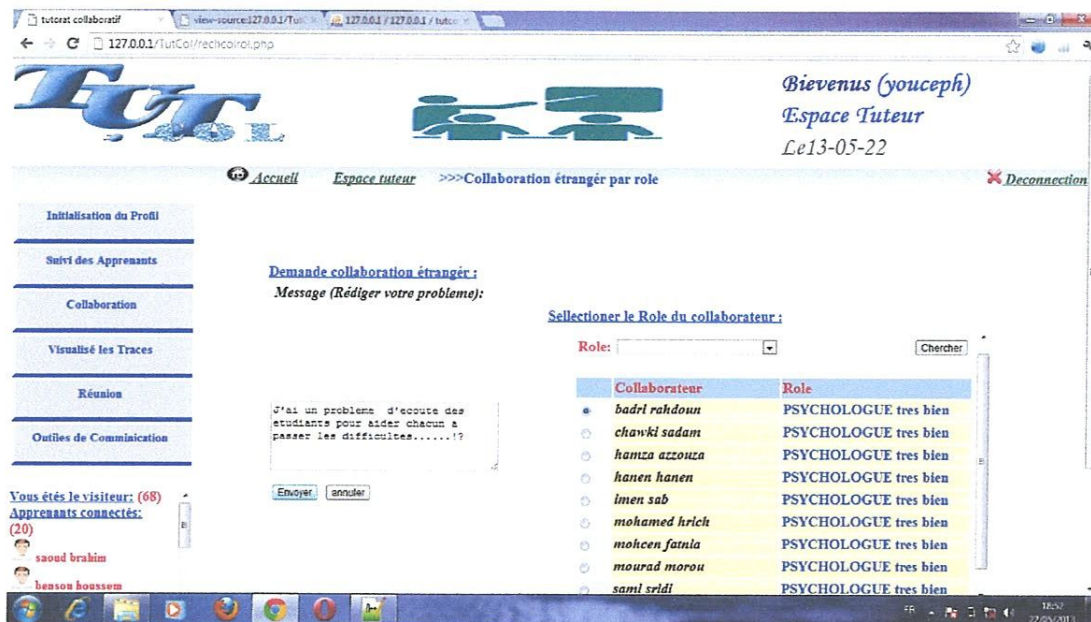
tutorat collaboratif
view-source:127.0.0.1/TutC
127.0.0.1 / 127.0.0.1 / tutco

127.0.0.1/TutCol/rechcolrol.php

TUT
Bievenus (youceph)
Espace Tuteur
Le13-05-22

Accueil Espace tuteur >>>Collaboration étrangér par role Deconnection

Initialisation du Profil
Suivi des Apprenants
Collaboration
Visualisé les Traces
Réunion
Outiles de Comminication

Vous étés le visiteur: (68)
Apprenants connectés: (20)
saoud brahim
bensou houssem

Demande collaboration étrangér :
Message (Rédiger votre probleme):

J'ai un probleme d'ecoute des etudiants pour aider chacun a passer les difficultes......!?

Envoyer annuler

Sellectioner le Role du collaborateur :
Role: Chercher

| | Collaborateur | Role |
|---|---|---|
| | badri rahdoun | PSYCHOLOGUE tres bien |
| | chawki sadam | PSYCHOLOGUE tres bien |
| | hamza azzouza | PSYCHOLOGUE tres bien |
| | hanen hanen | PSYCHOLOGUE tres bien |
| | imen sab | PSYCHOLOGUE tres bien |
| | mohamed hrich | PSYCHOLOGUE tres bien |
| | mohcen fatnia | PSYCHOLOGUE tres bien |
| | mourad morou | PSYCHOLOGUE tres bien |
| | sami sridi | PSYCHOLOGUE tres bien |

FR 18:52 22/05/2013